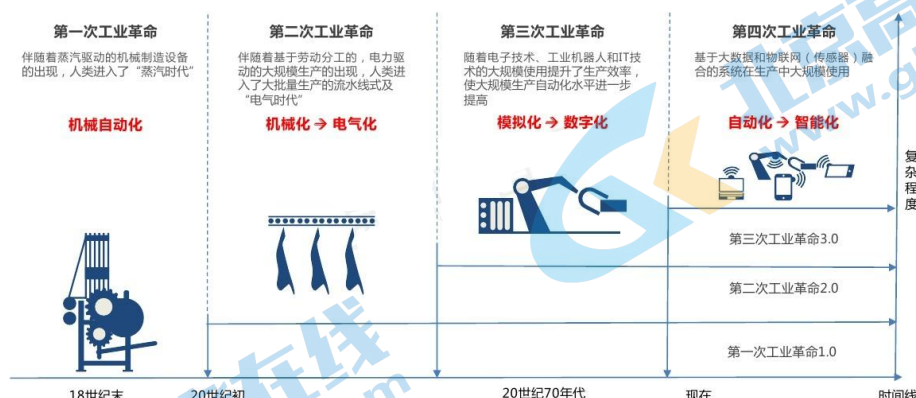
第一次工业革命

伴随着蒸汽驱动的机械制造设备的出现，人类进入了"蒸汽时代"

机械自动化

第二次工业革命

伴随着基于劳动分工的，电力驱动的大规模生产的出现，人类进入了大批量生产的流水线式及"电气时代"

机械化 → 电气化

第三次工业革命

随着电子技术、工业机器人和IT技术的大规模使用提升了生产效率，使大规模生产自动化水平进一步提高

模拟化 → 数字化

第四次工业革命

基于大数据和物联网（传感器）融合的系统在生产中大规模使用

自动化 → 智能化

复杂程度

第三次工业革命3.0

第二次工业革命2.0

第一次工业革命1.0

18世纪末

20世纪初

20世纪70年代

现在

时间线

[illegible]在线

www.g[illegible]